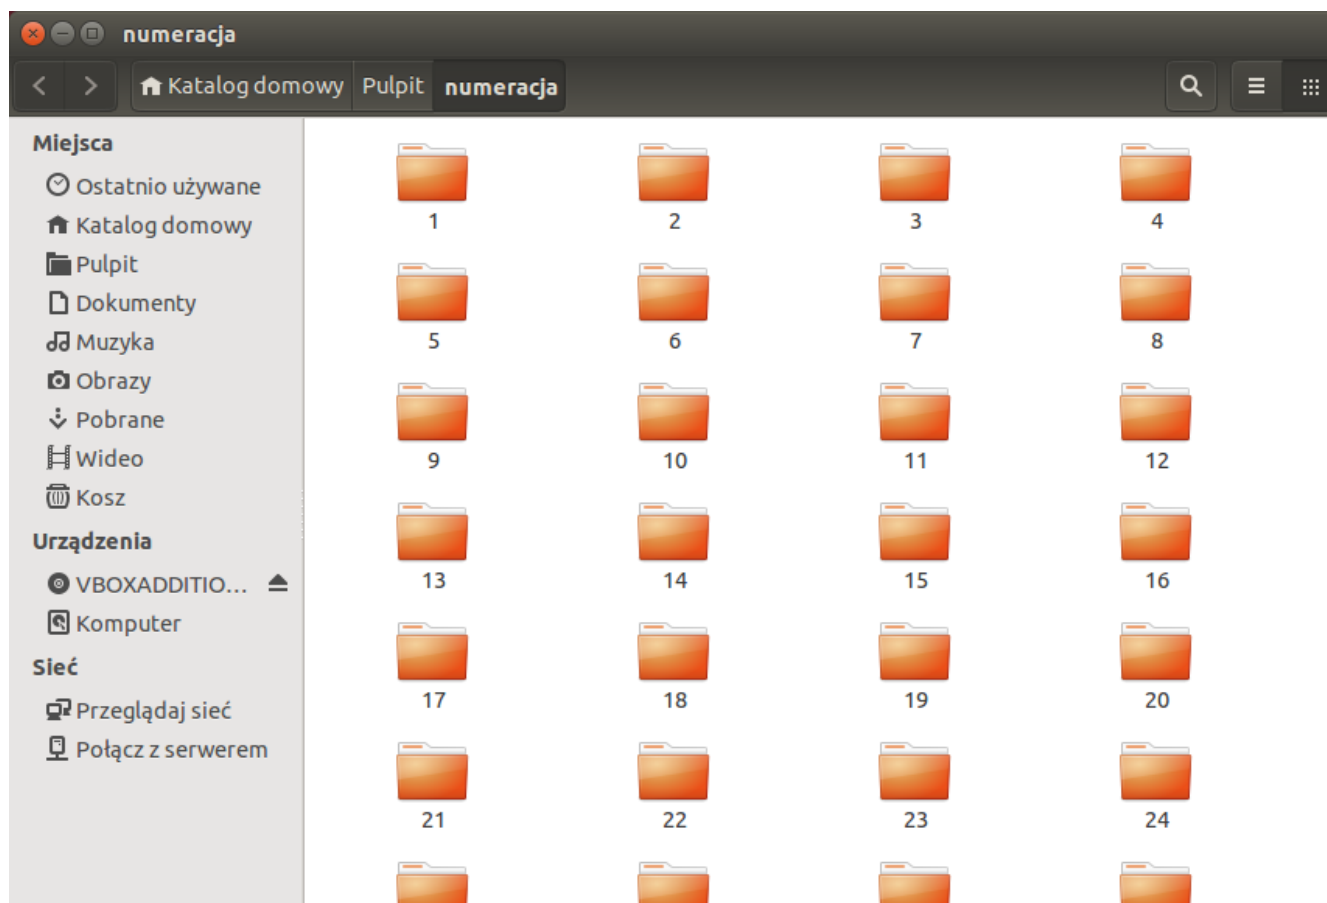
numeracja

Katalog domowy | Pulpit | numeracja

Miejsca
Ostatnio używane
Katalog domowy
Pulpit
Dokumenty
Muzyka
Obrazy
Pobrane
Wideo
Kosz
Urządzenia
VBOXADDITIO...
Komputer
Sieć
Przeglądaj sieć
Połącz z serwerem

1 2 3 4
5 6 7 8
9 10 11 12
13 14 15 16
17 18 19 20
21 22 23 24